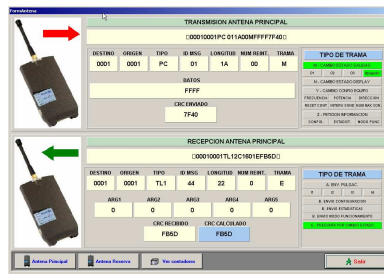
FormAntena

TRANSMISION ANTENA PRINCIPAL

□00010001PC 011A00MFFFF7F40□

| DESTINO | ORIGEN | TIPO | ID MSG | LONGITUD | NUM REINT. | TRAMA |
|---|---|---|---|---|---|---|
| 0001 | 0001 | PC | D1 | 1A | 00 | M |

DATOS

FFFF

CRC ENVIADO

7F40

TIPO DE TRAMA

M - CAMBIO ESTADO SALIDAS

D1 D2 D3 Mostrar

M - CAMBIO ESTADO DISPLAY

Y - CAMBIO CONFIG EQUIPO

FRECUENCIA POTENCIA DETECCIÓN

RESET CONF. NÚMERO SERIE NUM MAX CON

Z - PETICIÓN INFORMACIÓN

CONFIG. ESTADO MODO FUNC

RECEPCION ANTENA PRINCIPAL

□00010001TL12C1601EFB5D□

| DESTINO | ORIGEN | TIPO | ID MSG | LONGITUD | NUM REINT. | TRAMA |
|---|---|---|---|---|---|---|
| 0001 | 0001 | TL1 | 44 | 22 | 0 | E |

| ARG1 | ARG2 | ARG3 | ARG4 | ARG5 |
|---|---|---|---|---|
| 0 | 0 | 0 | 0 | 0 |

CRC RECIBIDO

FB5D

CRC CALCULADO

FB5D

TIPO DE TRAMA

A. ENV. PULSAC.

B. ENVIO CONFIGURACION

C. ENVIO ESTADISTICAS

D. ENVIO MODO FUNCIONAMIENTO

E. RESPUESTA POR ENVIO ESTADO

Antena Principal

Antena Reserva

Ver contadores

Salir